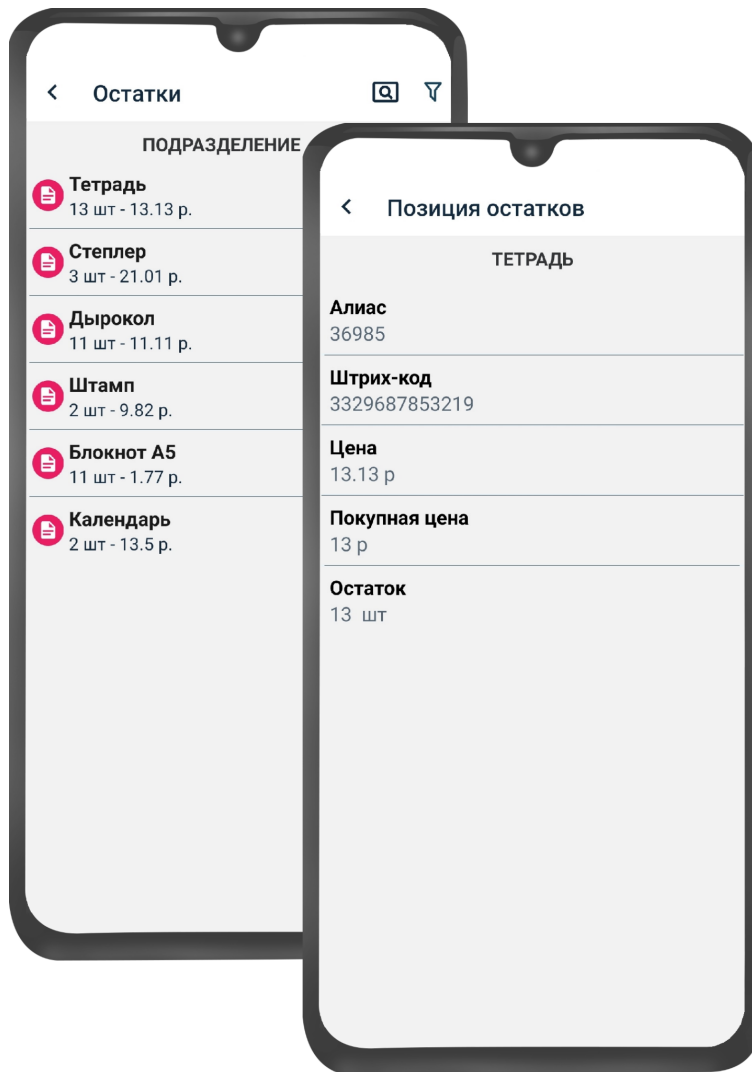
<
Остатки

ПОДРАЗДЕЛЕНИЕ

Тетрадь
13 шт - 13.13 р.

Степлер
3 шт - 21.01 р.

Дырокол
11 шт - 11.11 р.

Штамп
2 шт - 9.82 р.

Блокнот А5
11 шт - 1.77 р.

Календарь
2 шт - 13.5 р.

<
Позиция остатков

ТЕТРАДЬ

Алиас
36985

Штрих-код
3329687853219

Цена
13.13 р

Покупная цена
13 р

Остаток
13 шт